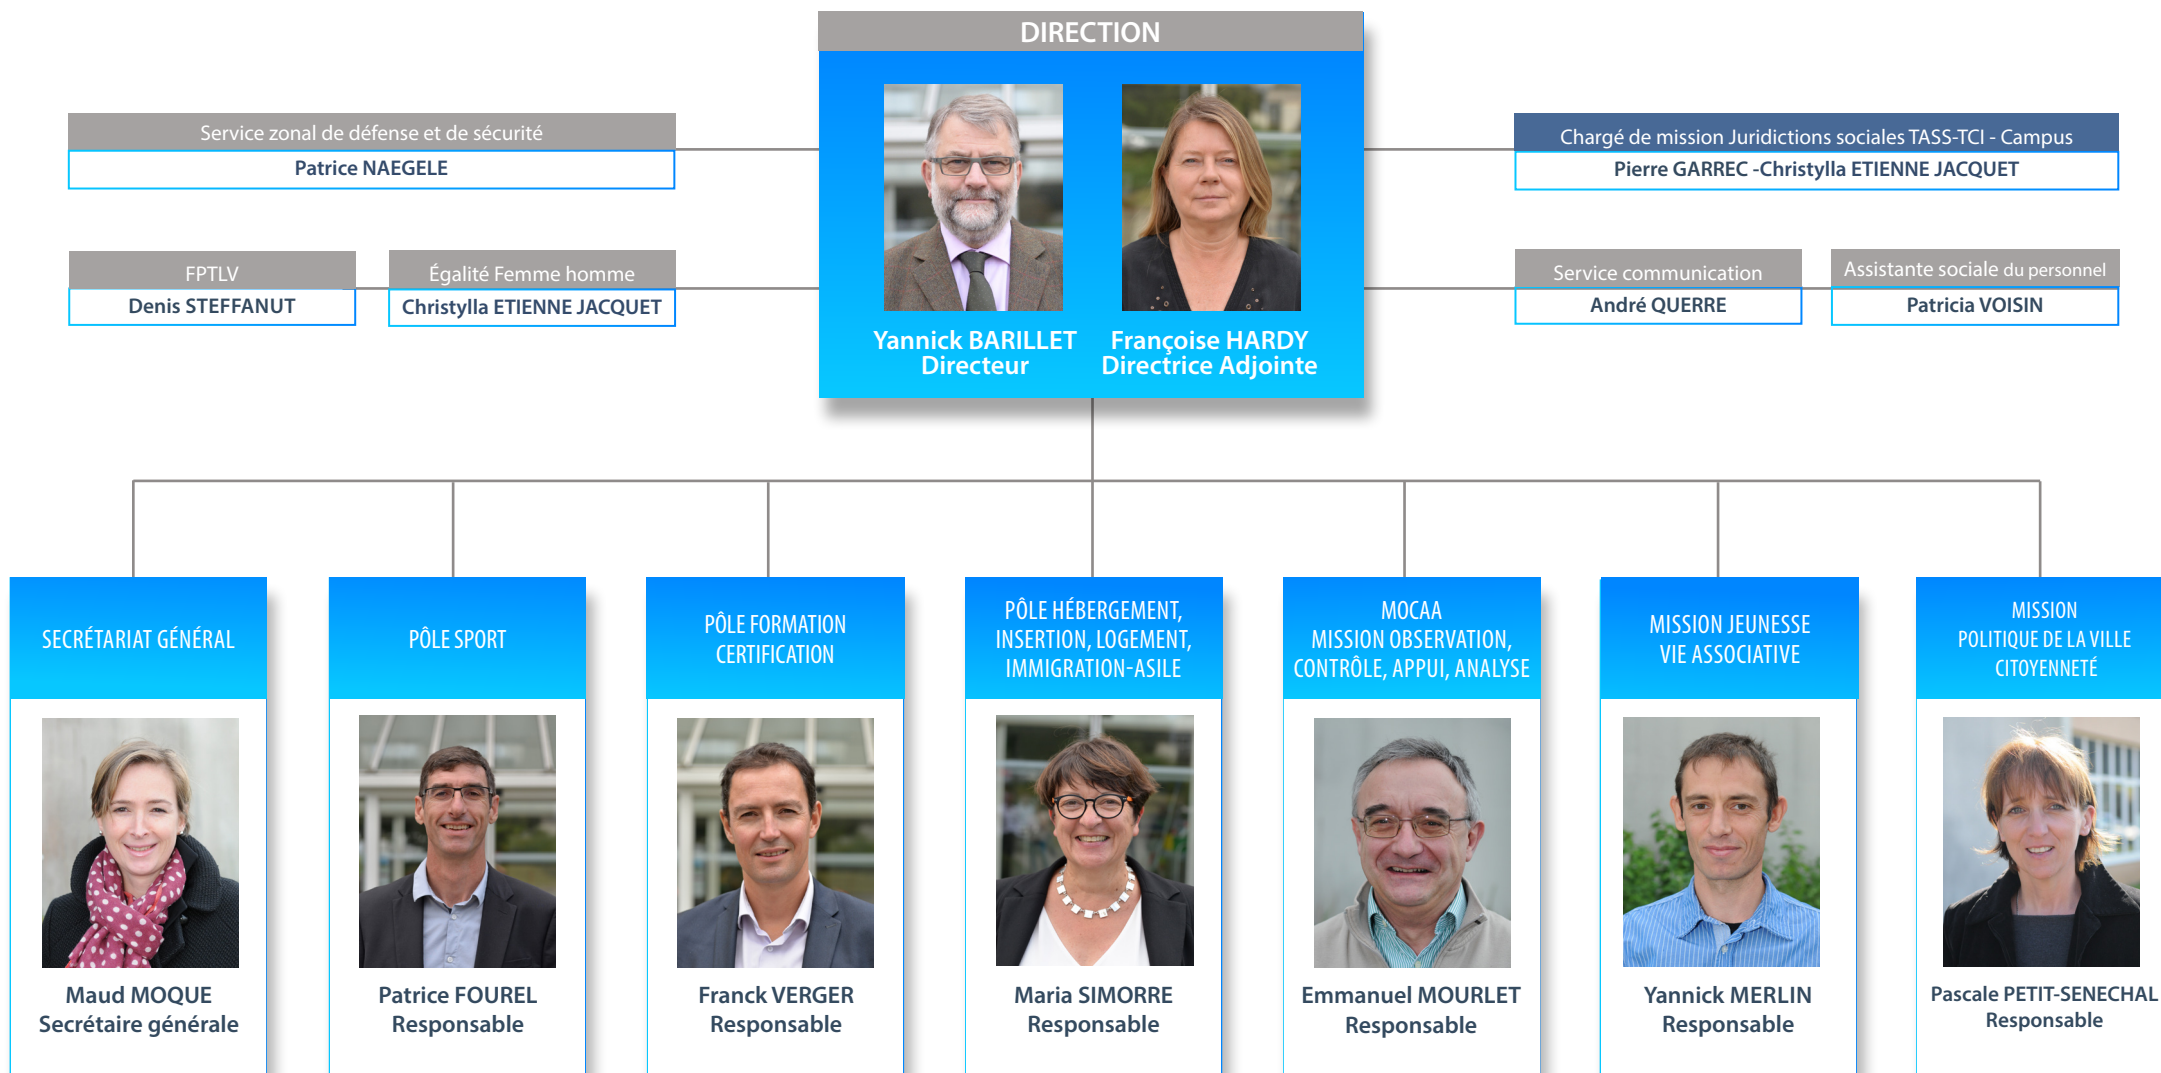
DIRECTION

Yannick BARILLET
Directeur

Françoise HARDY
Directrice Adjointe

Service zonal de défense et de sécurité
Patrice NAEGELE

FPTLV
Denis STEFFANUT

Égalité Femme homme
Christylla ETIENNE JACQUET

Chargé de mission Juridictions sociales TASS-TCI - Campus
Pierre GARREC -Christylla ETIENNE JACQUET

Service communication
André QUERRE

Assistante sociale du personnel
Patricia VOISIN

SECRÉTARIAT GÉNÉRAL
Maud MOQUE
Secrétaire générale

PÔLE SPORT
Patrice FOUREL
Responsable

PÔLE FORMATION CERTIFICATION
Franck VERGER
Responsable

PÔLE HÉBERGEMENT, INSERTION, LOGEMENT, IMMIGRATION-ASILE
Maria SIMORRE
Responsable

MOCAA
MISSION OBSERVATION, CONTRÔLE, APPUI, ANALYSE
Emmanuel MOURLET
Responsable

MISSION JEUNESSE VIE ASSOCIATIVE
Yannick MERLIN
Responsable

MISSION POLITIQUE DE LA VILLE CITOYENNETÉ
Pascale PETIT-SENECHAL
Responsable